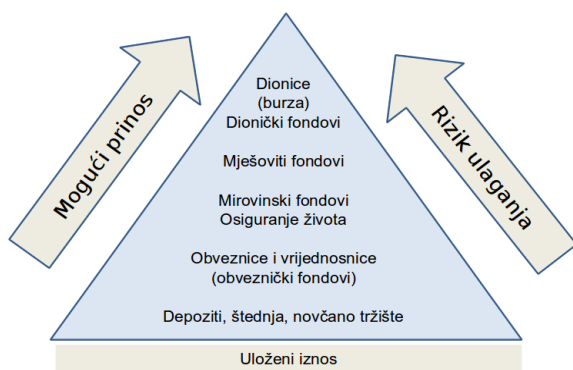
Mogući prinos

Dionice
(burza)
Dionički fondovi

Mješoviti fondovi

Mirovinski fondovi
Osiguranje života

Obveznice i vrijednosnice
(obveznički fondovi)

Depoziti, štednja, novčano tržište

Rizik ulaganja

Uloženi iznos